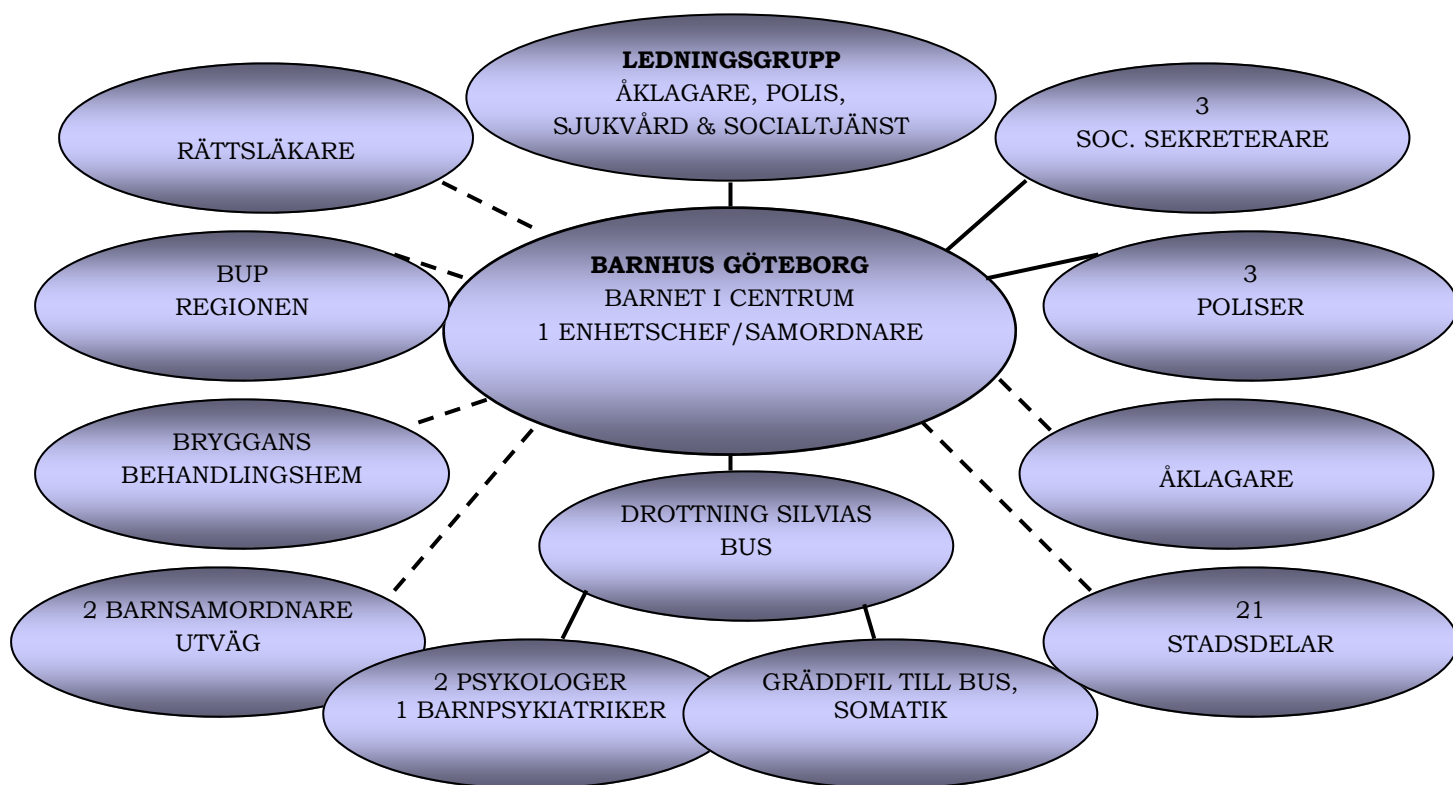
**LEDNINGSGRUPP**
ÅKLAGARE, POLIS,
SJUKVÅRD & SOCIALTJÄNST

RÄTTSLÄKARE

3
SOC. SEKRETERARE

**BARNHUS GÖTEBORG**
BARNET I CENTRUM
1 ENHETSCHEF/SAMORDNARE

BUP
REGIONEN

3
POLISER

BRYGGANS
BEHANDLINGSHEM

ÅKLAGARE

DROTTNING SILVIAS
BUS

2 BARNSAMORDNARE
UTVÄG

21
STADSDELAR

2 PSYKOLOGER
1 BARNPSYKIATRIKER

GRÄDDFIL TILL BUS,
SOMATIK